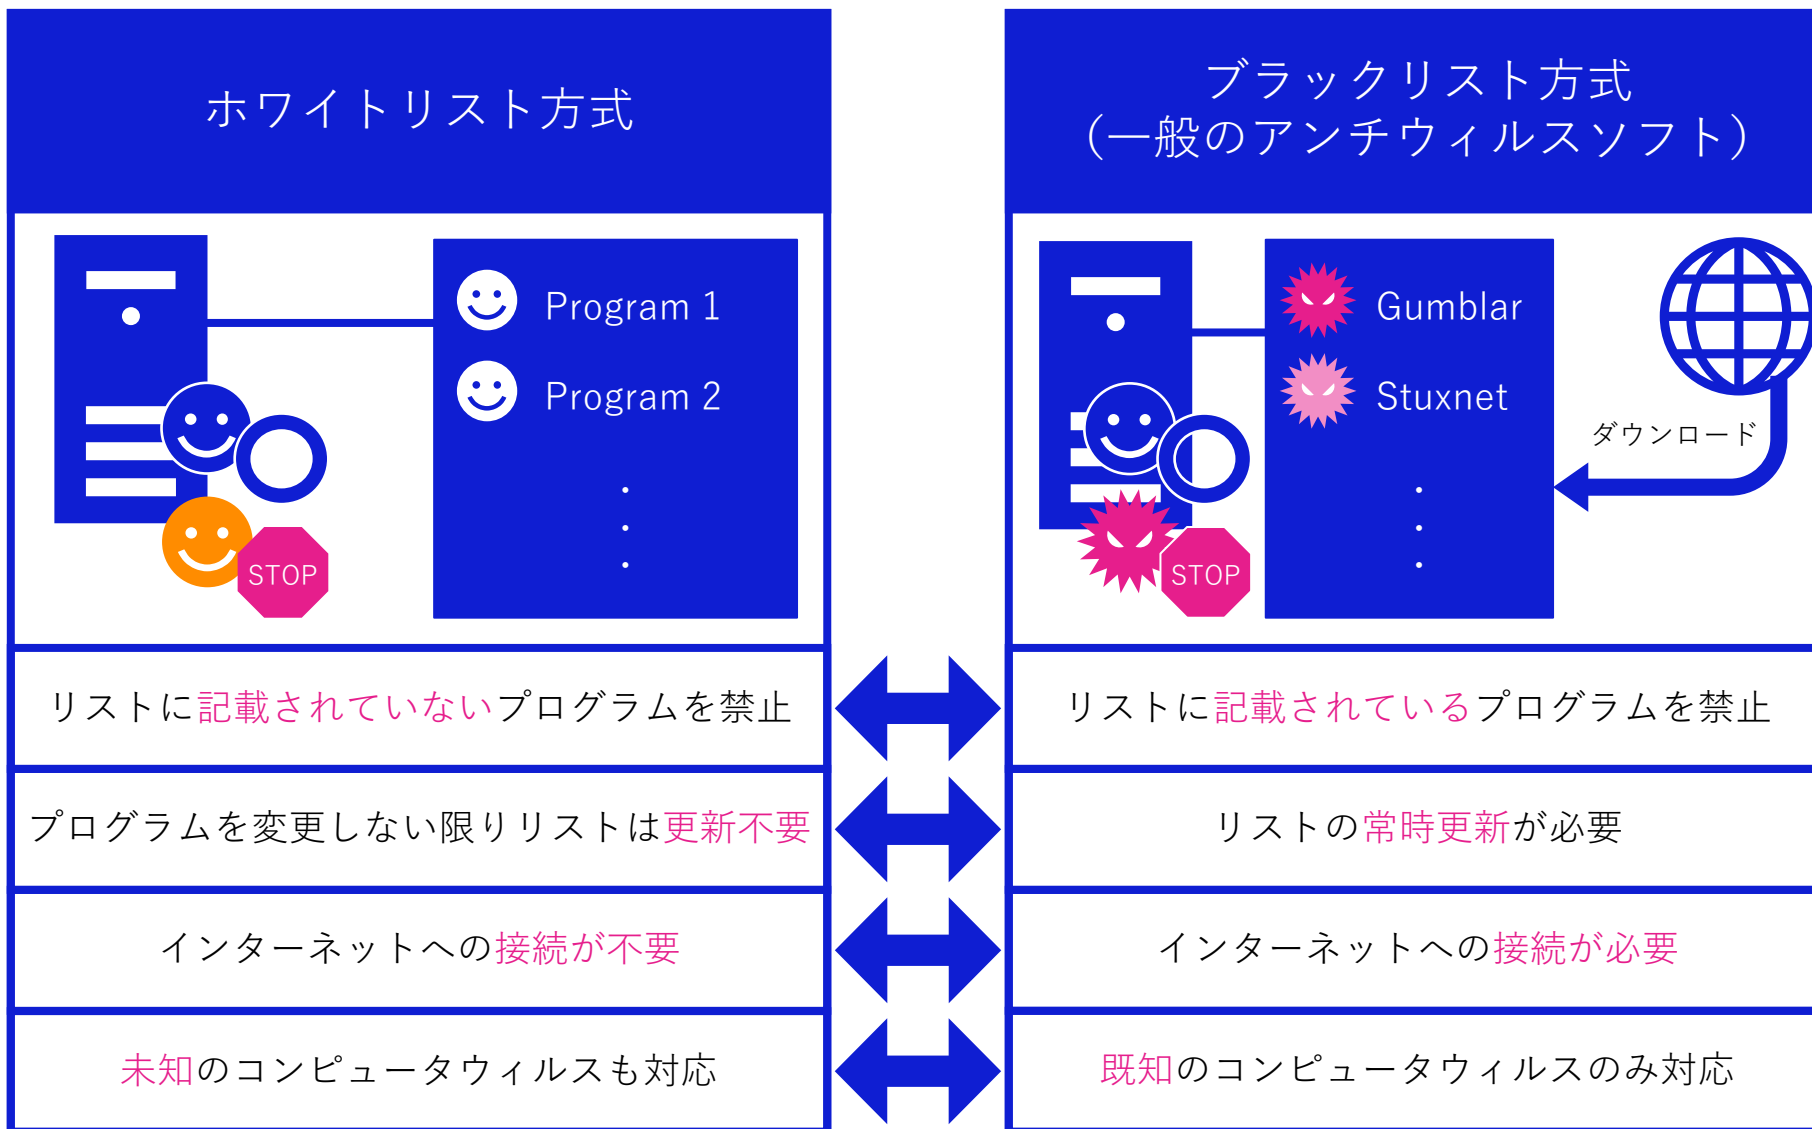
ホワイトリスト方式

Program 1
Program 2
・
・
・

STOP

ブラックリスト方式
(一般のアンチウィルスソフト)

Gumblar
Stuxnet
・
・
・

ダウンロード

STOP

リストに記載されていないプログラムを禁止

リストに記載されているプログラムを禁止

プログラムを変更しない限りリストは更新不要

リストの常時更新が必要

インターネットへの接続が不要

インターネットへの接続が必要

未知のコンピュータウィルスも対応

既知のコンピュータウィルスのみ対応